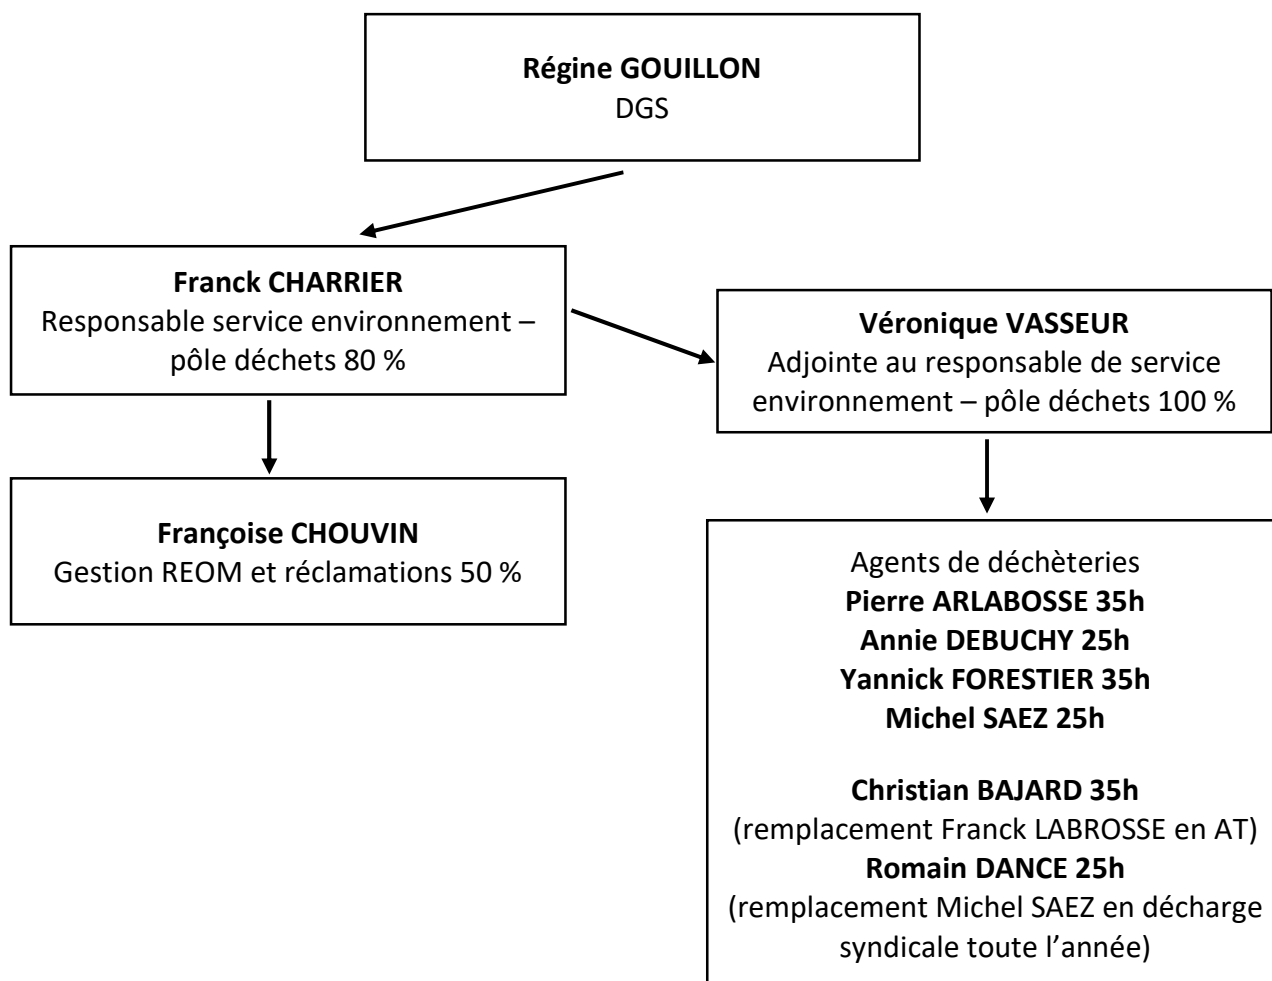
**Régine GOUILLON**
DGS

**Franck CHARRIER**
Responsable service environnement – pôle déchets 80 %

**Véronique VASSEUR**
Adjointe au responsable de service environnement – pôle déchets 100 %

**Françoise CHOUVIN**
Gestion REOM et réclamations 50 %

Agents de déchèteries
**Pierre ARLABOSSE 35h**
**Annie DEBUCHY 25h**
**Yannick FORESTIER 35h**
**Michel SAEZ 25h**

**Christian BAJARD 35h**
(remplacement Franck LABROSSE en AT)
**Romain DANCE 25h**
(remplacement Michel SAEZ en décharge syndicale toute l'année)